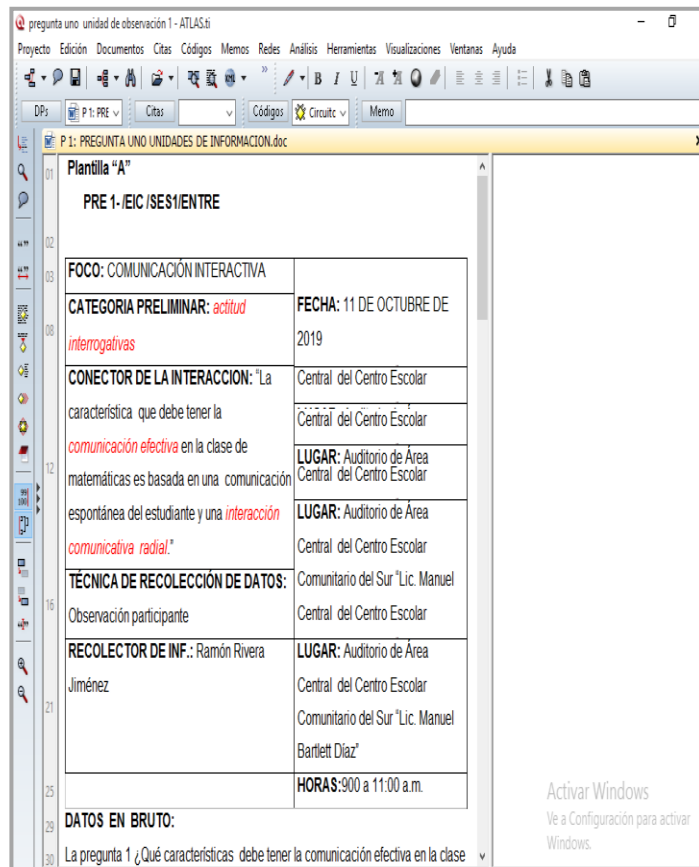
pregunta uno unidad de observación 1 - ATLAS.ti

Proyecto Edición Documentos Citas Códigos Memos Redes Análisis Herramientas Visualizaciones Ventanas Ayuda

DPs P 1: PRE Citas Códigos Circuitc Memo

P 1: PREGUNTA UNO UNIDADES DE INFORMACION.doc

01 Plantilla "A"

PRE 1- /EIC /SES1/ENTRE

02

03

08

12

16

21

25

29

30

| FOCO: COMUNICACIÓN INTERACTIVA | |
|---|---|
| CATEGORIA PRELIMINAR: actitud interrogativas | FECHA: 11 DE OCTUBRE DE 2019 |
| CONECTOR DE LA INTERACCION: "La característica que debe tener la comunicación efectiva en la clase de matemáticas es basada en una comunicación espontánea del estudiante y una interacción comunicativa radial." | Central del Centro Escolar<br>Central del Centro Escolar<br>LUGAR: Auditorio de Área Central del Centro Escolar<br>LUGAR: Auditorio de Área Central del Centro Escolar |
| TÉCNICA DE RECOLECCIÓN DE DATOS: Observación participante | Comunitario del Sur "Lic. Manuel Central del Centro Escolar |
| RECOLECTOR DE INF.: Ramón Rivera Jiménez | LUGAR: Auditorio de Área Central del Centro Escolar Comunitario del Sur "Lic. Manuel Bartlett Díaz" |
| | HORAS:900 a 11:00 a.m. |

DATOS EN BRUTO:

La pregunta 1 ¿Qué características debe tener la comunicación efectiva en la clase

Activar Windows
Ve a Configuración para activar Windows.